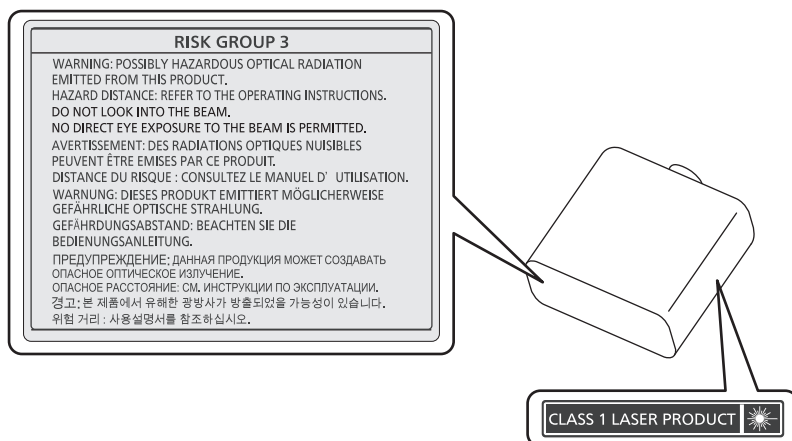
RISK GROUP 3

WARNING: POSSIBLY HAZARDOUS OPTICAL RADIATION EMITTED FROM THIS PRODUCT.
HAZARD DISTANCE: REFER TO THE OPERATING INSTRUCTIONS.
DO NOT LOOK INTO THE BEAM.
NO DIRECT EYE EXPOSURE TO THE BEAM IS PERMITTED.
AVERTISSEMENT: DES RADIATIONS OPTIQUES NUISIBLES PEUVENT ÊTRE EMISES PAR CE PRODUIT.
DISTANCE DU RISQUE : CONSULTEZ LE MANUEL D' UTILISATION.
WARNUNG: DIESES PRODUKT EMITTIERT MÖGLICHERWEISE GEFÄHRLICHE OPTISCHE STRAHLUNG.
GEFÄHRDUNGSABSTAND: BEACHTEN SIE DIE BEDIENUNGSANLEITUNG.
ПРЕДУПРЕЖДЕНИЕ: ДАННАЯ ПРОДУКЦИЯ МОЖЕТ СОЗДАВАТЬ ОПАСНОЕ ОПТИЧЕСКОЕ ИЗЛУЧЕНИЕ.
ОПАСНОЕ РАССТОЯНИЕ: СМ. ИНСТРУКЦИИ ПО ЭКСПЛУАТАЦИИ.
경고: 본 제품에서 유해한 광방사가 방출되었을 가능성이 있습니다.
위험 거리 : 사용설명서를 참조하십시오.

CLASS 1 LASER PRODUCT